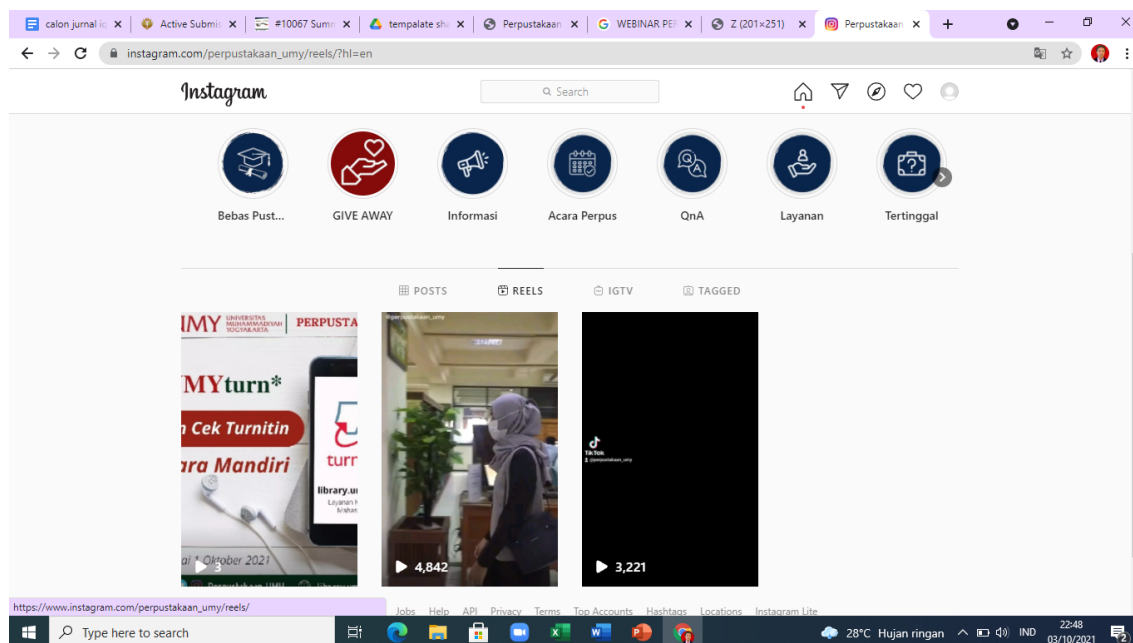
calon jurnal i ×
Active Submis ×
#10067 Summ ×
tempalate sh ×
Perpustakaan ×
WEBINAR PE ×
Z (201×251) ×
Perpustakaan ×
+

instagram.com/perpustakaan_umy/reels/?hl=en

Instagram

Search

Bebas Pust...
GIVE AWAY
Informasi
Acara Perpus
QnA
Layanan
Tertinggal

POSTS
REELS
IGTV
TAGGED

UMY UNIVERSITAS MUHAMMADIYAH YOGYAKARTA | PERPUSTA

UMYturn*

n Cek Turnitin

ara Mandiri

turn

library.u

Layanan

ai 1 Oktober 2021

3

@perpustakaan_umy

4,842

TikTok
@perpustakaan_umy

3,221

https://www.instagram.com/perpustakaan_umy/reels/

Jobs Help API Privacy Terms Top Accounts Hashtags Locations Instagram Lite

Type here to search

28°C Hujan ringan
IND
22:48
03/10/2021